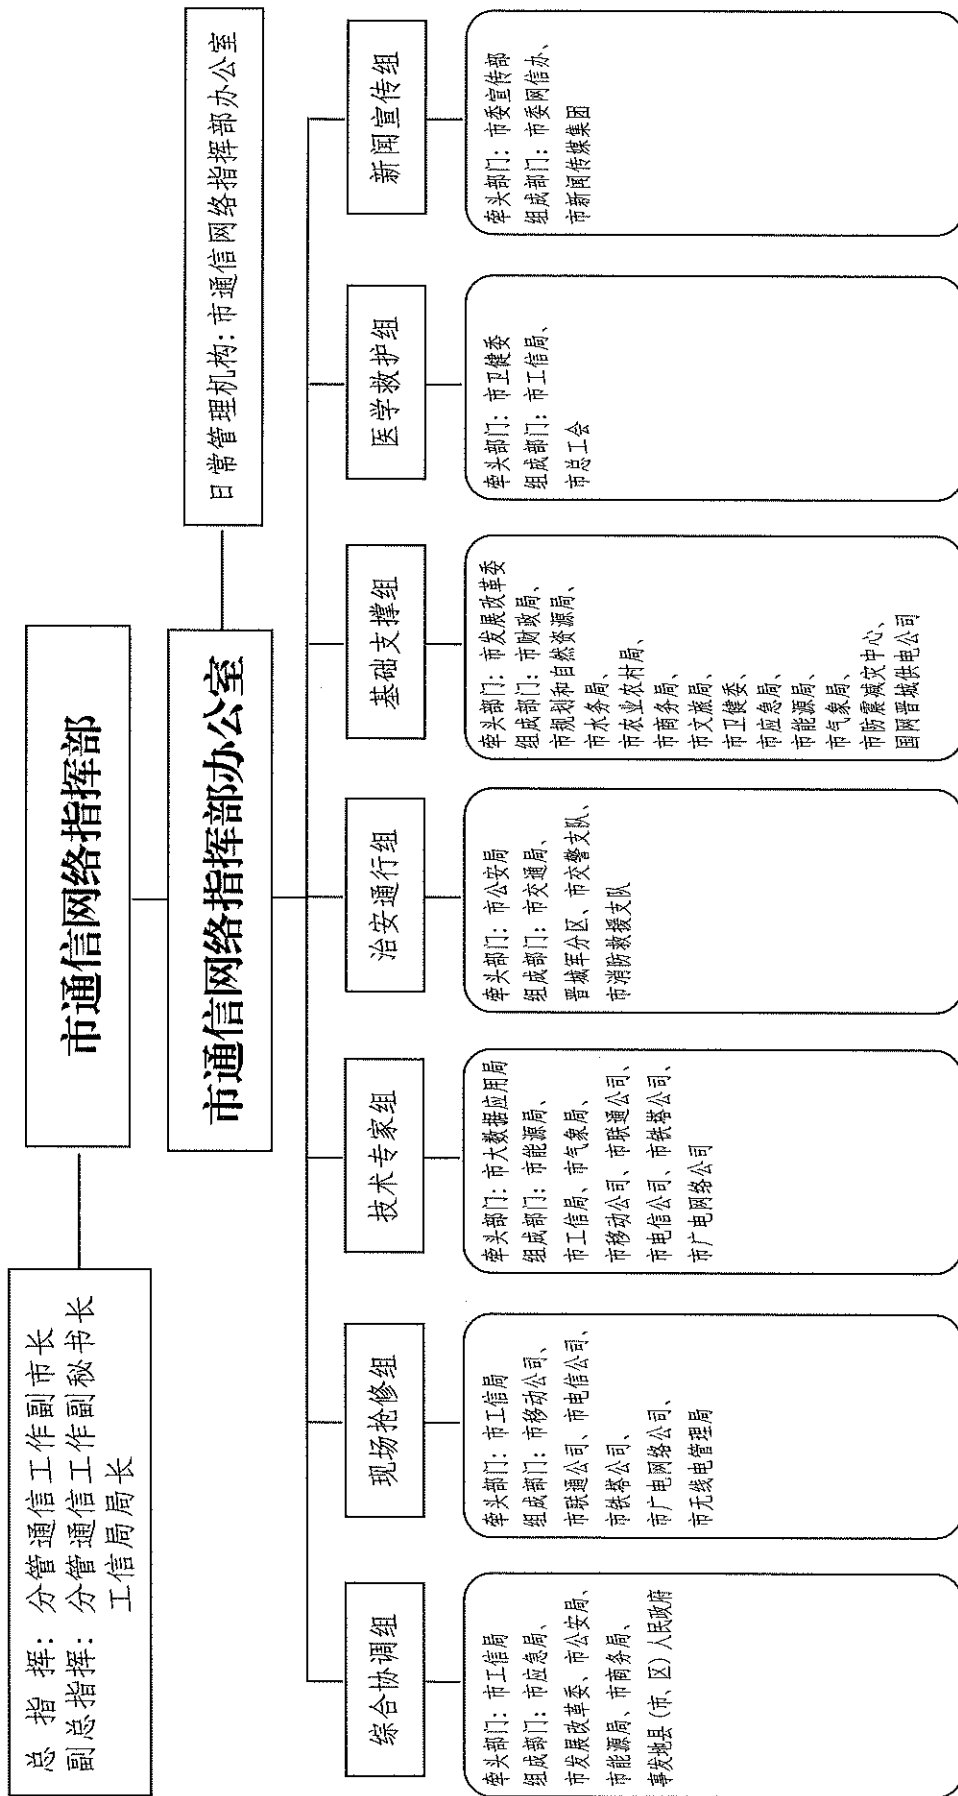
总 指 挥：分管通信工作副市长
副总指挥：分管通信工作副秘书长
工信局局长

市通信网络指挥部

市通信网络指挥部办公室

日常管理机构：市通信网络指挥部办公室

综合协调组

牵头部门：市工信局
组成部门：市应急局、
市发展改革委、市公安局、
市能源局、市商务局、
事发地县（市、区）人民政府

现场抢修组

牵头部门：市工信局
组成部门：市移动公司、
市联通公司、市电信公司、
市铁塔公司、
市广电网络公司、
市无线电管理局

技术专家组

牵头部门：市大数据应用局
组成部门：市能源局、
市工信局、市气象局、
市移动公司、市联通公司、
市电信公司、市铁塔公司、
市广电网络公司

治安通行组

牵头部门：市公安局
组成部门：市交通局、
晋城军分区、市交警支队、
市消防救援支队

基础支撑组

牵头部门：市发展改革委
组成部门：市财政局、
市规划和自然资源局、
市水务局、
市农业农村局、
市商务局、
市文旅局、
市卫健委、
市应急局、
市能源局、
市气象局、
市防震减灾中心、
国网晋城供电公司

医学救护组

牵头部门：市卫健委
组成部门：市工信局、
市总工会

新闻宣传组

牵头部门：市委宣传部
组成部门：市委网信办、
市新闻传媒集团